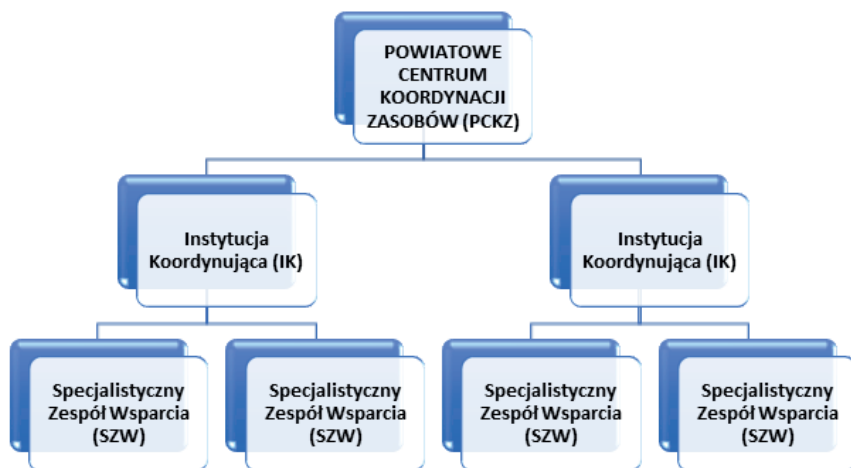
POWIATOWE CENTRUM KOORDYNACJI ZASOBÓW (PCKZ)

Instytucja Koordynująca (IK)

Instytucja Koordynująca (IK)

Specjalistyczny Zespół Wsparcia (SZW)

Specjalistyczny Zespół Wsparcia (SZW)

Specjalistyczny Zespół Wsparcia (SZW)

Specjalistyczny Zespół Wsparcia (SZW)